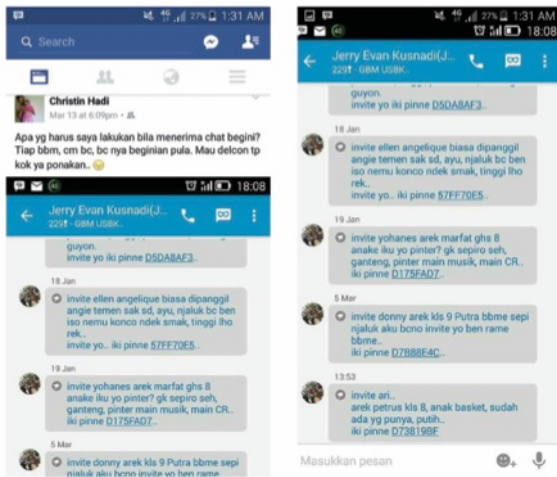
4G 27% 1:31 AM
Search
Christin Hadi
Mar 13 at 6:09pm ·
Apa yg harus saya lakukan bila menerima chat begini? Tiap bbm, cm bc, bc nya beginian pula. Mau delcon tp kok ya ponakan..
18:08
Jerry Evan Kusnadi(J...
229† · GBM USBK..
guyon.
invite yo iki pinne D5DA8AF3..
18 Jan
invite ellen angelique biasa dipanggil angie temen sak sd, ayu, njaluk bc ben iso nemu konco ndek smak, tinggi lho rek..
invite yo.. iki pinne 57FF70E5..
19 Jan
invite yohanes arek marfat ghs 8 anake iku yo pinter? gk sepiro seh, ganteng, pinter main musik, main CR..
iki pinne D175FAD7..
5 Mar
invite donny arek kls 9 Putra bbme sepi njaluk aku bcno invite yo ben rame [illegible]

4G 27% 1:31 AM
18:08
Jerry Evan Kusnadi(J...
229† · GBM USBK..
guyon.
invite yo iki pinne D5DA8AF3..
18 Jan
invite ellen angelique biasa dipanggil angie temen sak sd, ayu, njaluk bc ben iso nemu konco ndek smak, tinggi lho rek..
invite yo.. iki pinne 57FF70E5..
19 Jan
invite yohanes arek marfat ghs 8 anake iku yo pinter? gk sepiro seh, ganteng, pinter main musik, main CR..
iki pinne D175FAD7..
5 Mar
invite donny arek kls 9 Putra bbme sepi njaluk aku bcno invite yo ben rame bbme..
iki pinne D7B88E4C..
13:53
invite ari..
arek petrus kls 8, anak basket, sudah ada yg punya, putih..
iki pinne D73819BF
Masukkan pesan